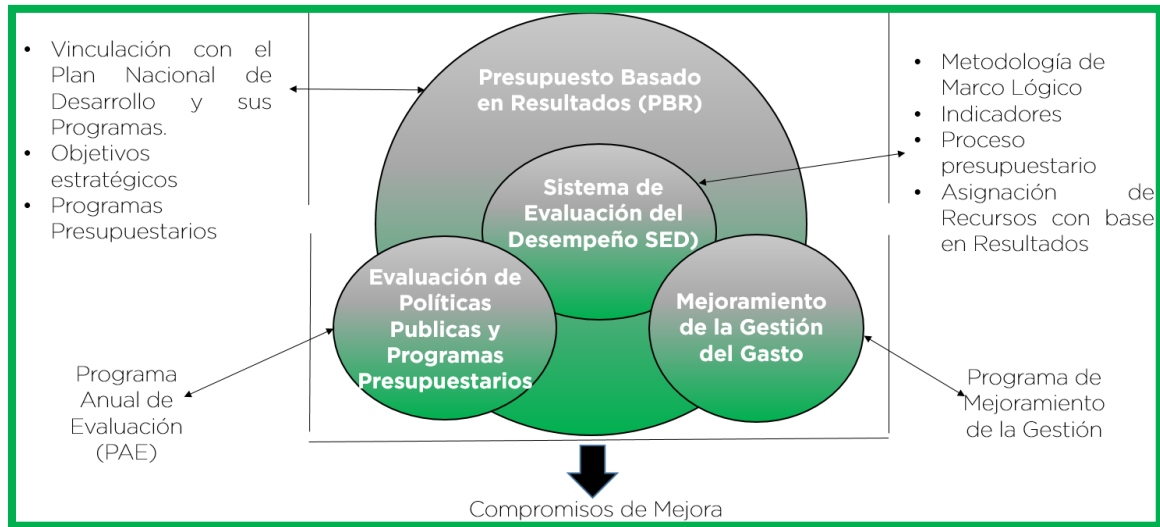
- Vinculación con el Plan Nacional de Desarrollo y sus Programas.
- Objetivos estratégicos
- Programas Presupuestarios

Presupuesto Basado en Resultados (PBR)

Sistema de Evaluación del Desempeño SED)

- Metodología de Marco Lógico
- Indicadores
- Proceso presupuestario
- Asignación de Recursos con base en Resultados

Evaluación de Políticas Publicas y Programas Presupuestarios

Mejoramiento de la Gestión del Gasto

Programa Anual de Evaluación (PAE)

Programa de Mejoramiento de la Gestión

Compromisos de Mejora